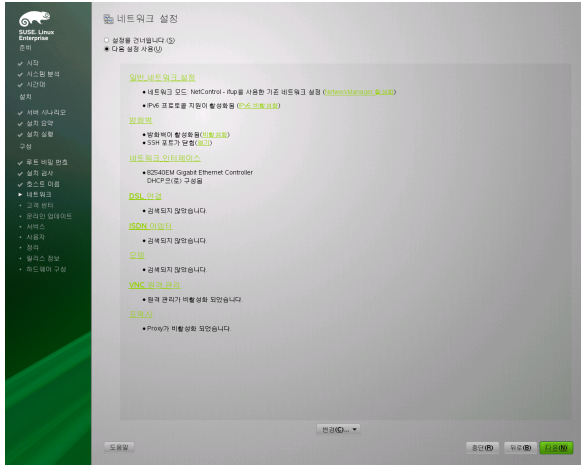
SUSE. Linux Enterprise
준비
✓ 시작
✓ 시스템 분석
✓ 시간대
설치
✓ 서버 시나리오
✓ 설치 요약
✓ 설치 실행
구성
✓ 루트 비밀 번호
✓ 설치 검사
✓ 호스트 이름
▸ 네트워크
• 고객 센터
• 온라인 업데이트
• 서비스
• 사용자
• 정리
• 릴리스 정보
• 하드웨어 구성

네트워크 설정

○ 설정을 건너뜁니다 (S)
◉ 다음 설정 사용(U)

일반 네트워크 설정
• 네트워크 모드: NetControl - ifup을 사용한 기존 네트워크 설정 (NetworkManager 활성화)
• IPv6 프로토콜을 지원이 활성화됨 (IPv6 비활성화)

방화벽
• 방화벽이 활성화됨(비활성화)
• SSH 포트가 닫힘(열기)

네트워크 인터페이스
• 82540EM Gigabit Ethernet Controller
DHCP으(로) 구성됨

DSL 연결
• 검색되지 않았습니다.

ISDN 어댑터
• 검색되지 않았습니다.

모뎀
• 검색되지 않았습니다.

VNC 원격 관리
• 원격 관리가 비활성화 되었습니다.

프록시
• Proxy가 비활성화 되었습니다.

변경(C)... ▾

도움말
중단(R) 뒤로(B) 다음(N)